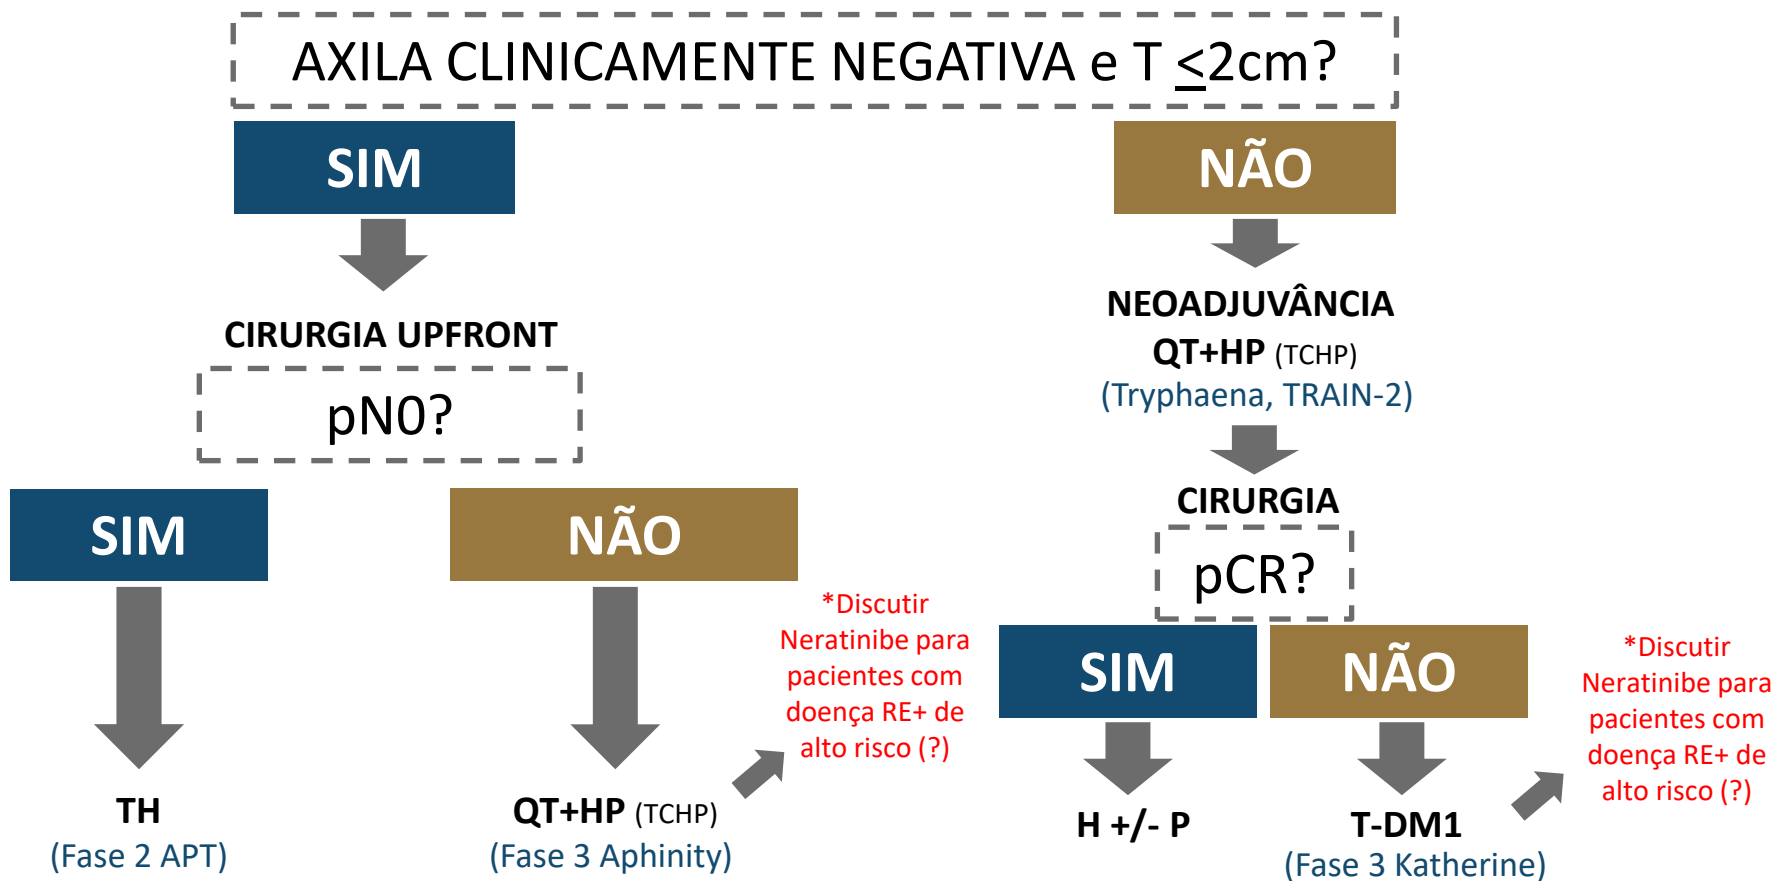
AXILA CLINICAMENTE NEGATIVA e T $\leq$2cm?

SIM

CIRURGIA UPFRONT

pN0?

SIM

TH
(Fase 2 APT)

NÃO

QT+HP (TCHP)
(Fase 3 Aphinity)

*Discutir Neratinibe para pacientes com doença RE+ de alto risco (?)

NÃO

NEOADJUVÂNCIA
QT+HP (TCHP)
(Tryphaena, TRAIN-2)

CIRURGIA

pCR?

SIM

H +/- P

NÃO

T-DM1
(Fase 3 Katherine)

*Discutir Neratinibe para pacientes com doença RE+ de alto risco (?)